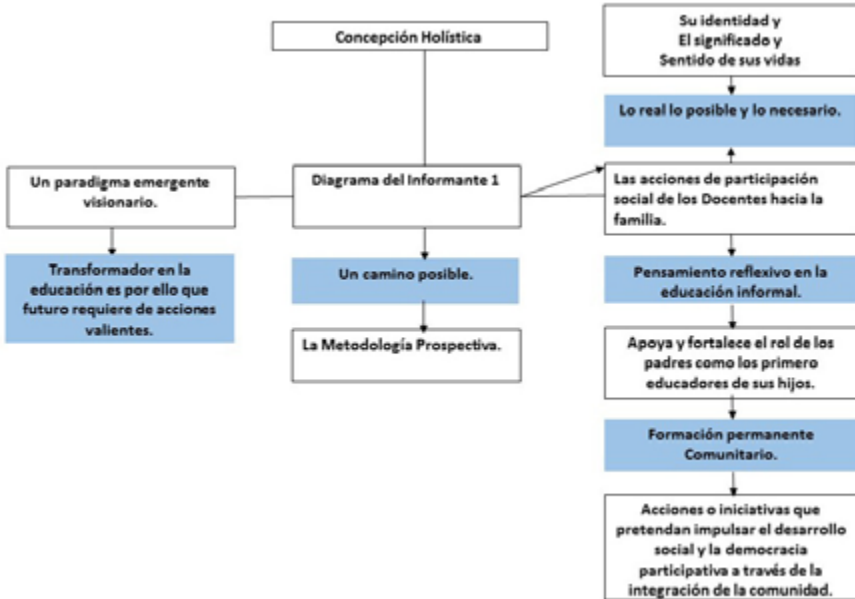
Concepción Holística

Su identidad y
El significado y
Sentido de sus vidas

Lo real lo posible y lo necesario.

Un paradigma emergente visionario.

Diagrama del Informante 1

Las acciones de participación social de los Docentes hacia la familia.

Transformador en la educación es por ello que futuro requiere de acciones valientes.

Un camino posible.

Pensamiento reflexivo en la educación informal.

La Metodología Prospectiva.

Apoya y fortalece el rol de los padres como los primero educadores de sus hijos.

Formación permanente Comunitario.

Acciones o iniciativas que pretendan impulsar el desarrollo social y la democracia participativa a través de la integración de la comunidad.